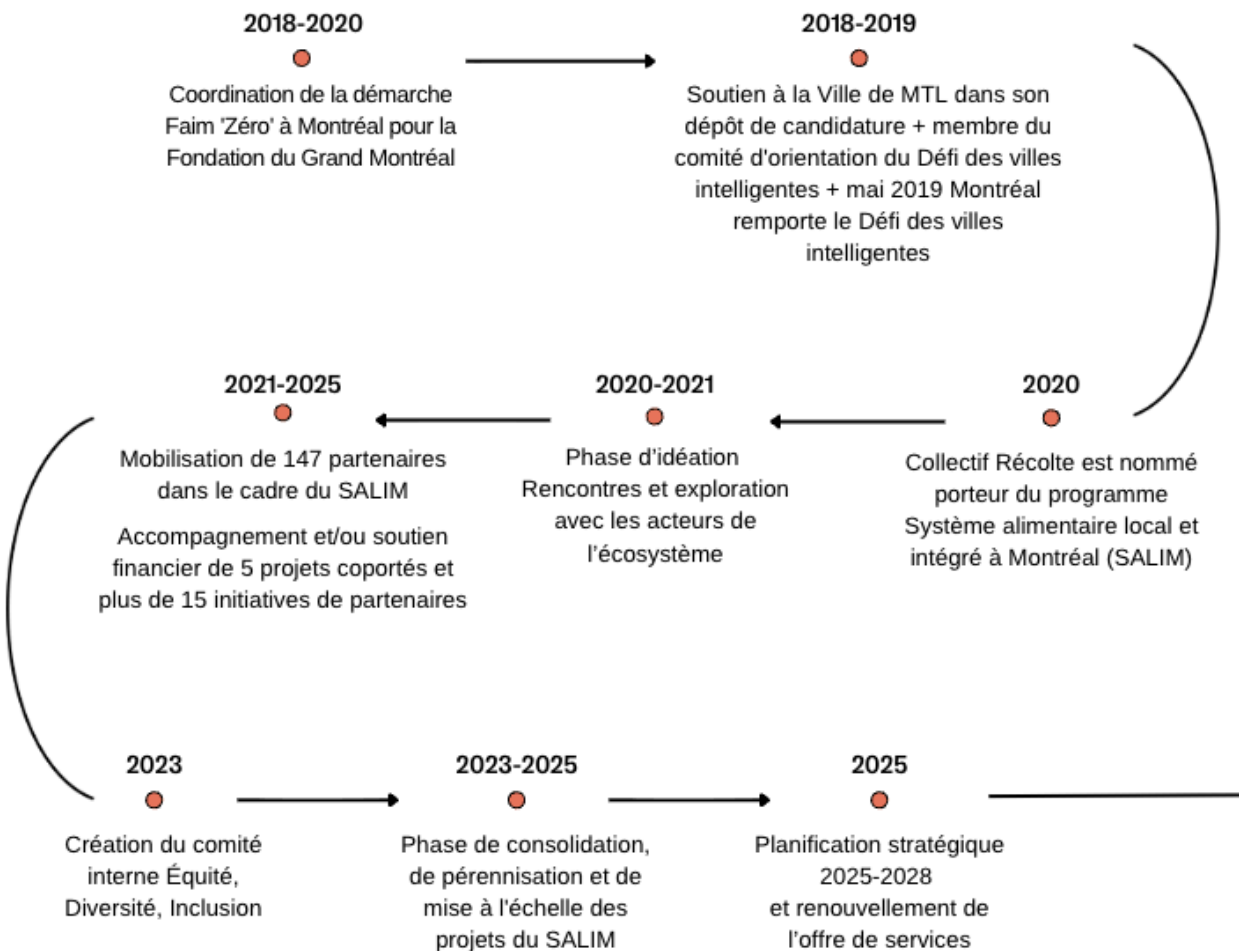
2018-2020

Coordination de la démarche Faim 'Zéro' à Montréal pour la Fondation du Grand Montréal

2018-2019

Soutien à la Ville de MTL dans son dépôt de candidature + membre du comité d'orientation du Défi des villes intelligentes + mai 2019 Montréal remporte le Défi des villes intelligentes

2020

Collectif Récolte est nommé porteur du programme Système alimentaire local et intégré à Montréal (SALIM)

2020-2021

Phase d'idéation
Rencontres et exploration avec les acteurs de l'écosystème

2021-2025

Mobilisation de 147 partenaires dans le cadre du SALIM

Accompagnement et/ou soutien financier de 5 projets coportés et plus de 15 initiatives de partenaires

2023

Création du comité interne Équité, Diversité, Inclusion

2023-2025

Phase de consolidation, de pérennisation et de mise à l'échelle des projets du SALIM

2025

Planification stratégique 2025-2028
et renouvellement de l'offre de services